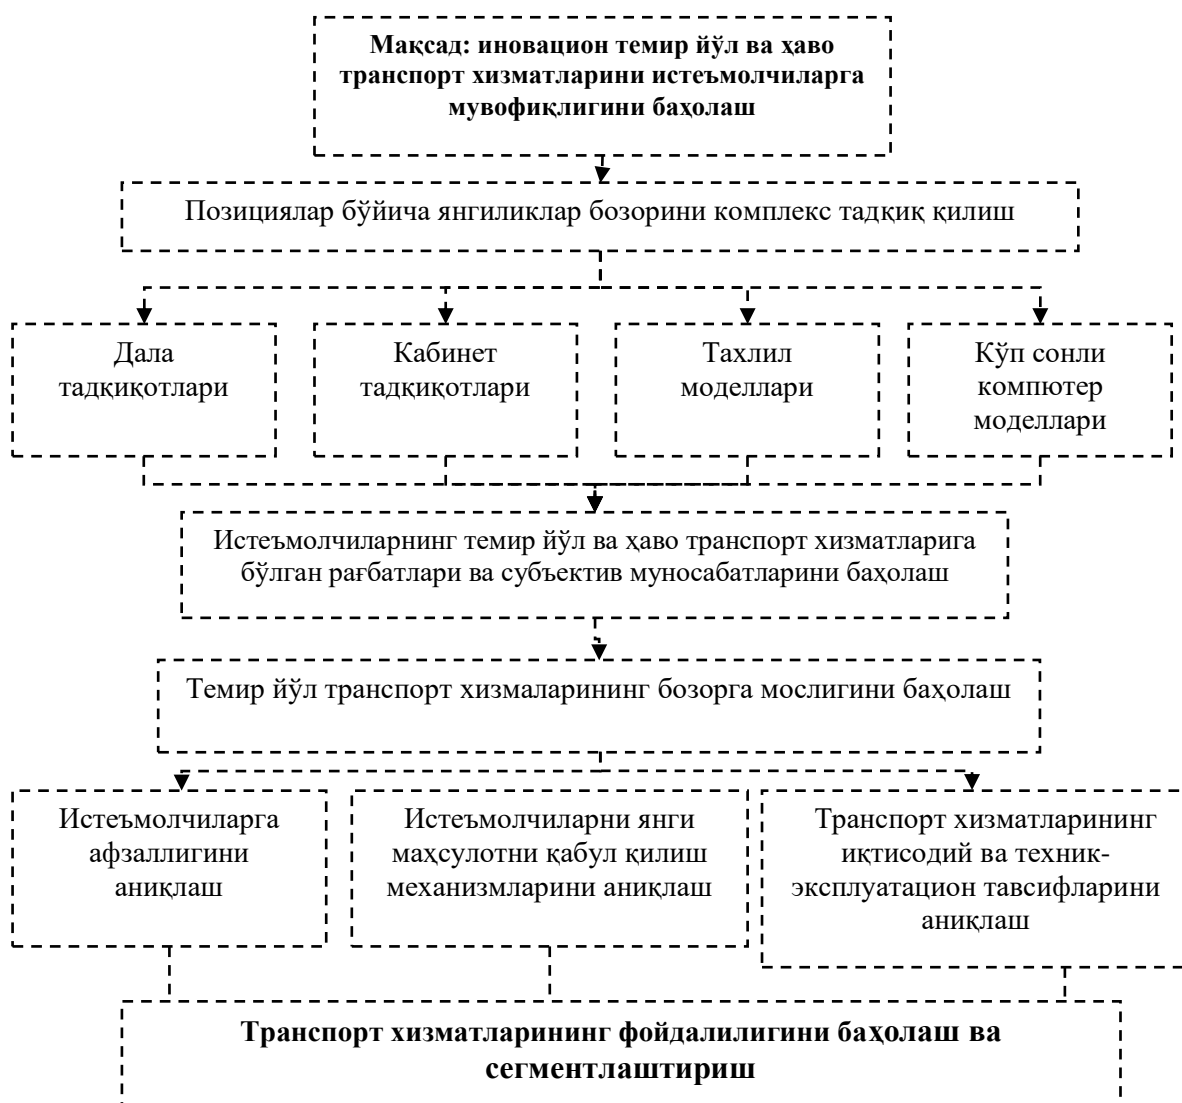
**Мақсад: иновацион темир йўл ва ҳаво транспорт хизматларини истеъмолчиларга мувофиқлигини баҳолаш**

Позициялар бўйича янгиликлар бозорини комплекс тадқиқ қилиш

Дала тадқиқотлари

Кабинет тадқиқотлари

Тахлил моделлари

Кўп сонли компютер моделлари

Истеъмолчиларнинг темир йўл ва ҳаво транспорт хизматларига бўлган рағбатлари ва субъектив муносабатларини баҳолаш

Темир йўл транспорт хизмаларининг бозорга мослигини баҳолаш

Истеъмолчиларга афзаллигини аниқлаш

Истеъмолчиларни янги маҳсулотни қабул қилиш механизмларини аниқлаш

Транспорт хизматларининг иқтисодий ва техник-эксплуатацион тавсифларини аниқлаш

**Транспорт хизматларининг фойдалилигини баҳолаш ва сегментлаштириш**